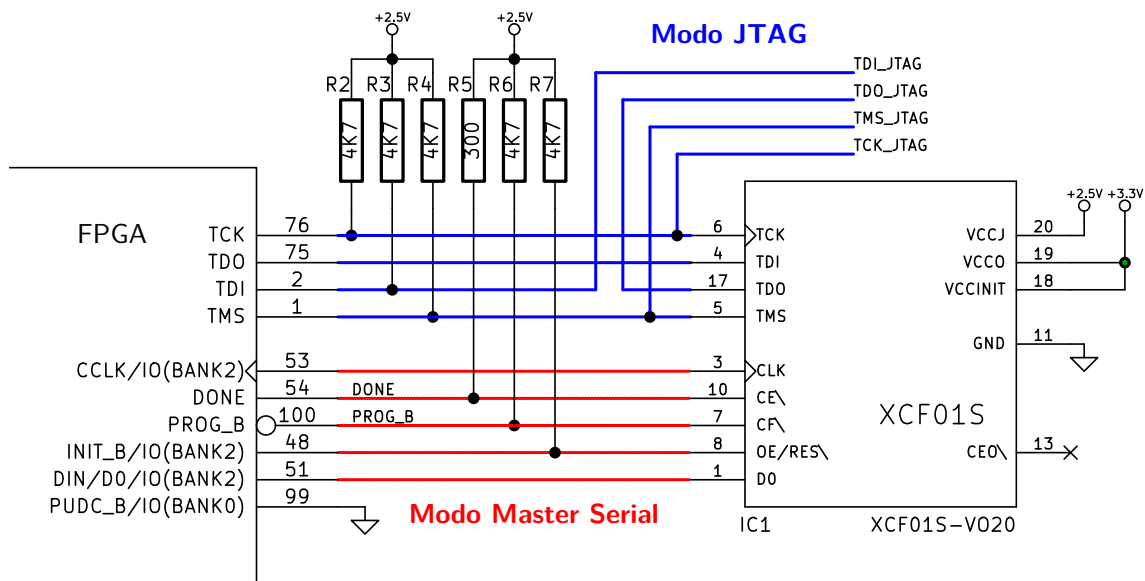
+2,5V
+2,5V
Modo JTAG
R2 R3 R4 R5 R6 R7
4K7 4K7 4K7 300 4K7 4K7
TDI_JTAG
TDO_JTAG
TMS_JTAG
TCK_JTAG
+2,5V +3,3V
FPGA
TCK 76
TDO 75
TDI 2
TMS 1
CCLK/IO(BANK2) 53
DONE 54
PROG_B 100
INIT_B/IO(BANK2) 48
DIN/D0/IO(BANK2) 51
PUDC_B/IO(BANK0) 99
DONE
PROG_B
6 TCK
4 TDI
17 TDO
5 TMS
3 CLK
10 CE\
7 CF\
8 OE/RES\
1 D0
VCCJ 20
VCCO 19
VCCINIT 18
GND 11
CEO\ 13
XCF01S
Modo Master Serial
IC1
XCF01S-VO20